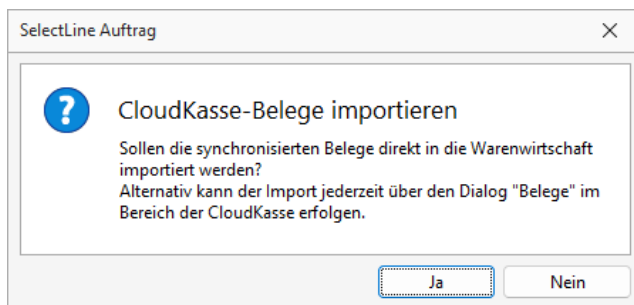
SelectLine Auftrag

×

?

CloudKasse-Belege importieren

Sollen die synchronisierten Belege direkt in die Warenwirtschaft importiert werden?
Alternativ kann der Import jederzeit über den Dialog "Belege" im Bereich der CloudKasse erfolgen.

Ja

Nein